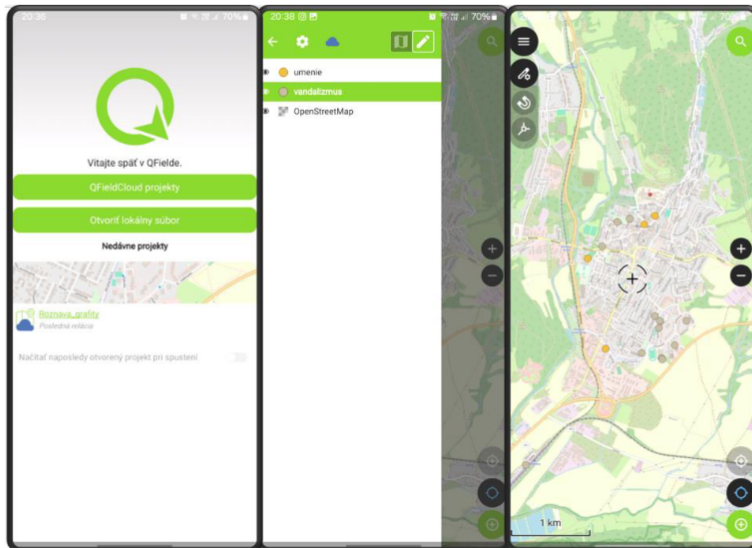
20:36

70%

Vitajte späť v QFielde.

QFieldCloud projekty

Otvoriť lokálny súbor

Nedávne projekty

Roznava_grafity

Posledná relácia

Načítať naposledy otvorený projekt pri spustení

20:38

70%

umenie

vandalizmus

OpenStreetMap

70%

1 km